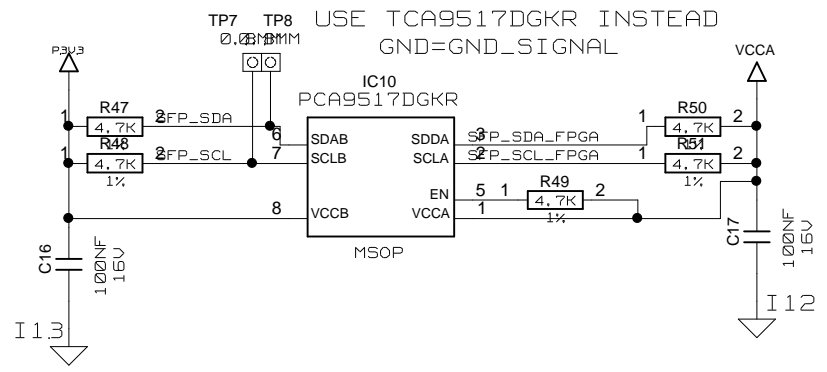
TP7 TP8
0.8MMMM

USE TCA9517DGKR INSTEAD
GND=GND_SIGNAL

P3V3

VCCA

IC10
PCA9517DGKR

R47
1 4.7K 2
SFP_SDA

R48
1 4.7K 2
1%
SFP_SCL

6 SDAB
7 SCLB
8 VCCB

SDDA 3
SCLA 2
EN 5
VCCA 1

SFP_SDA_FPGA
SFP_SCL_FPGA

R50
1 4.7K 2

R51
1 4.7K 2
1%

R49
1 4.7K 2
1%

MSOP

C16
100NF
16V

C17
100NF
16V

I13

I12